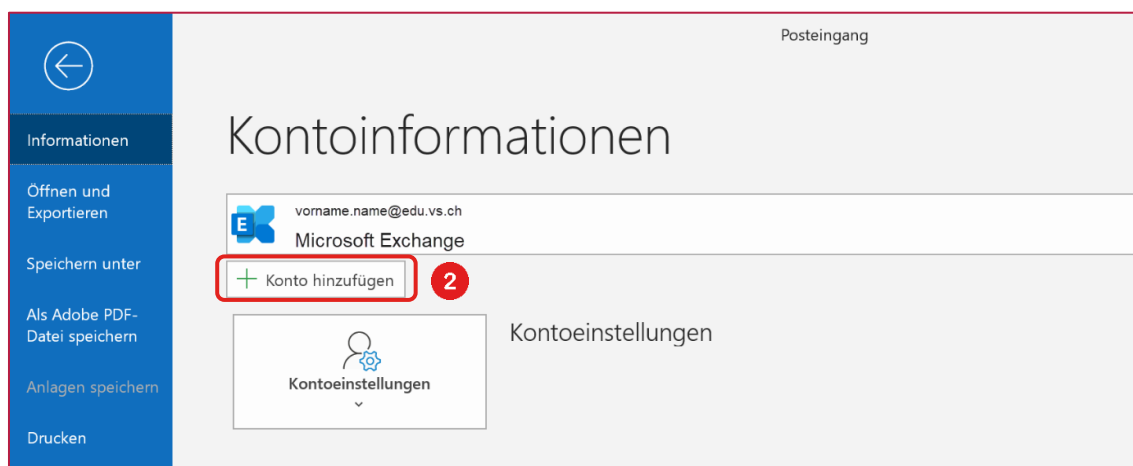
Posteingang

Informationen

Öffnen und Exportieren

Speichern unter

Als Adobe PDF-Datei speichern

Anlagen speichern

Drucken

Kontoinformationen

vorname.name@edu.vs.ch
Microsoft Exchange

Konto hinzufügen

2

Kontoeinstellungen

Kontoeinstellungen